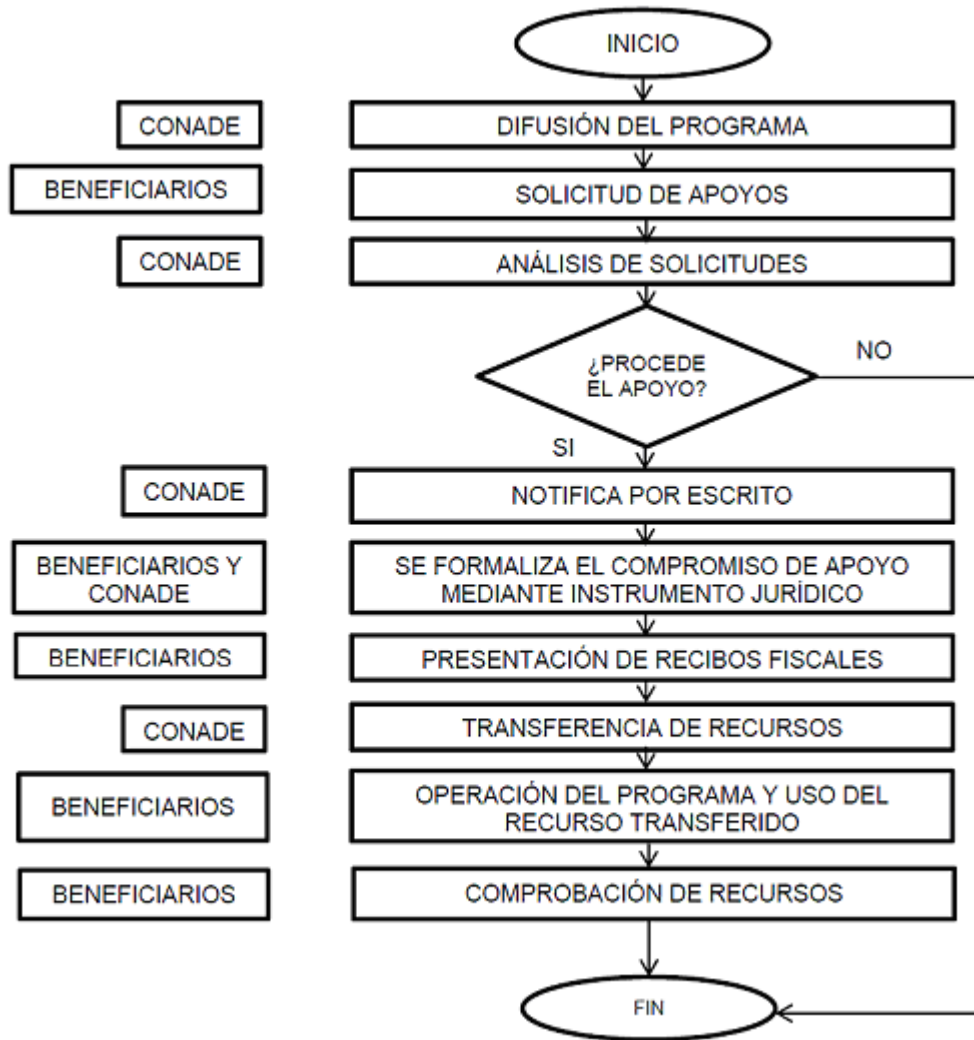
INICIO

CONADE
DIFUSIÓN DEL PROGRAMA

BENEFICIARIOS
SOLICITUD DE APOYOS

CONADE
ANÁLISIS DE SOLICITUDES

¿PROCEDE EL APOYO?
NO
SI

CONADE
NOTIFICA POR ESCRITO

BENEFICIARIOS Y CONADE
SE FORMALIZA EL COMPROMISO DE APOYO MEDIANTE INSTRUMENTO JURÍDICO

BENEFICIARIOS
PRESENTACIÓN DE RECIBOS FISCALES

CONADE
TRANSFERENCIA DE RECURSOS

BENEFICIARIOS
OPERACIÓN DEL PROGRAMA Y USO DEL RECURSO TRANSFERIDO

BENEFICIARIOS
COMPROBACIÓN DE RECURSOS

FIN